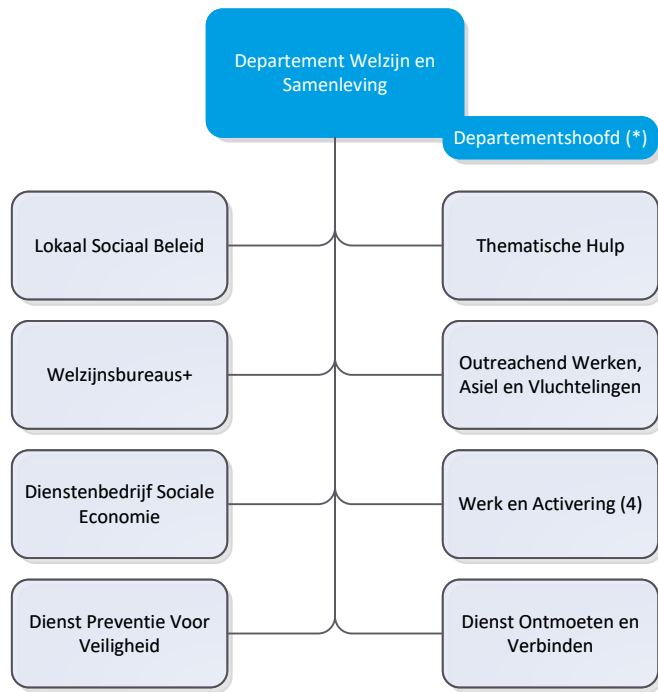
Departement Welzijn en Samenleving

Departementshoofd (*)

Lokaal Sociaal Beleid

Thematische Hulp

Welzijnsbureaus+

Outreachend Werken, Asiel en Vluchtelingen

Dienstenbedrijf Sociale Economie

Werk en Activering (4)

Dienst Preventie Voor Veiligheid

Dienst Ontmoeten en Verbinden